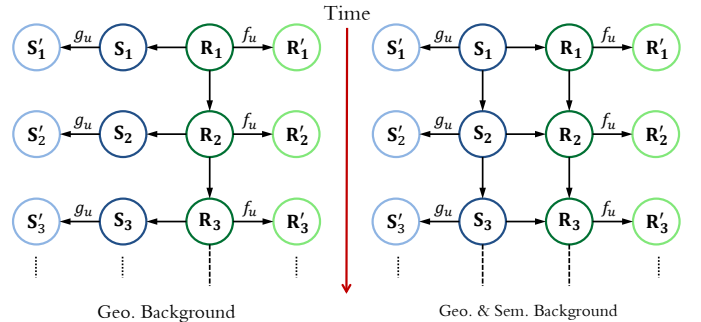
Time

$\mathbf{S}_1'$ $g_u$ $\mathbf{S}_1$ $\mathbf{R}_1$ $f_u$ $\mathbf{R}_1'$

$\mathbf{S}_2'$ $g_u$ $\mathbf{S}_2$ $\mathbf{R}_2$ $f_u$ $\mathbf{R}_2'$

$\mathbf{S}_3'$ $g_u$ $\mathbf{S}_3$ $\mathbf{R}_3$ $f_u$ $\mathbf{R}_3'$

Geo. Background

$\mathbf{S}_1'$ $g_u$ $\mathbf{S}_1$ $\mathbf{R}_1$ $f_u$ $\mathbf{R}_1'$

$\mathbf{S}_2'$ $g_u$ $\mathbf{S}_2$ $\mathbf{R}_2$ $f_u$ $\mathbf{R}_2'$

$\mathbf{S}_3'$ $g_u$ $\mathbf{S}_3$ $\mathbf{R}_3$ $f_u$ $\mathbf{R}_3'$

Geo. & Sem. Background